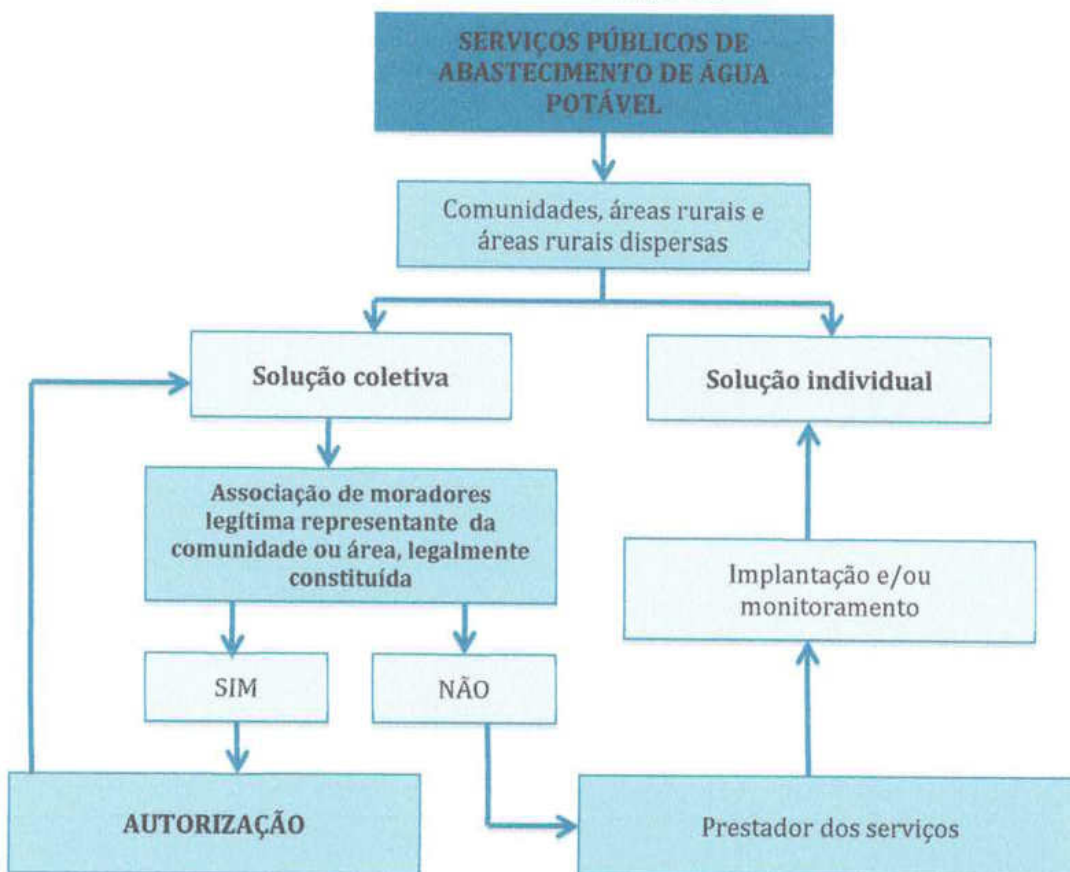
SERVIÇOS PÚBLICOS DE ABASTECIMENTO DE ÁGUA POTÁVEL

Comunidades, áreas rurais e áreas rurais dispersas

Solução coletiva

Solução individual

Associação de moradores legítima representante da comunidade ou área, legalmente constituída

Implantação e/ou monitoramento

SIM

NÃO

AUTORIZAÇÃO

Prestador dos serviços